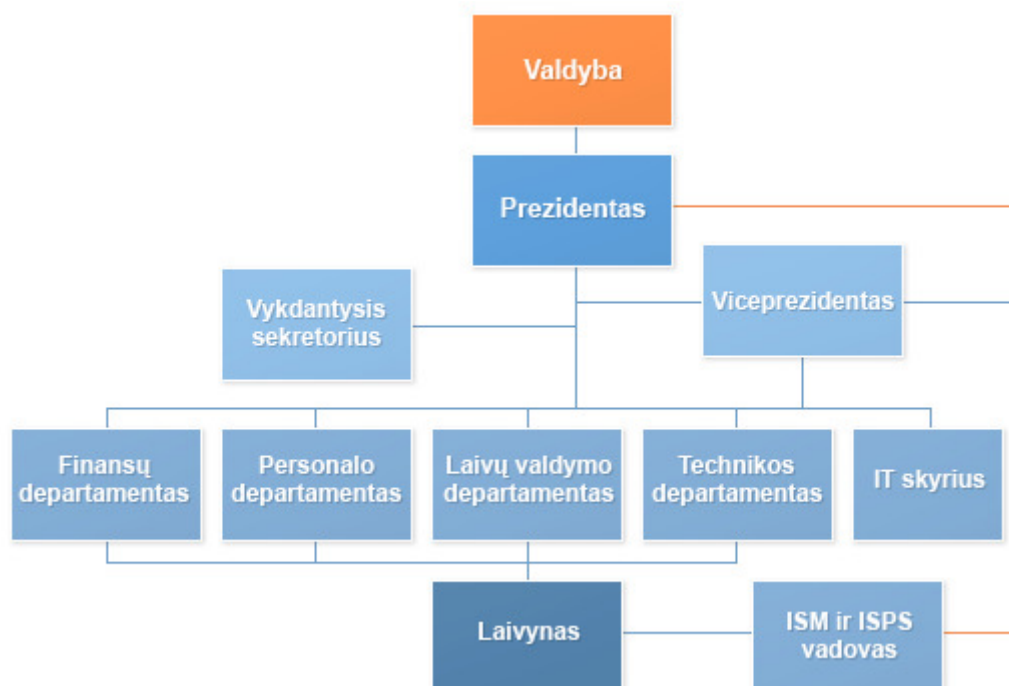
Valdyba

Prezidentas

Vykdantysis sekretorius

Viceprezidentas

Finansų departamentas

Personalo departamentas

Laivų valdymo departamentas

Technikos departamentas

IT skyrius

Laivynas

ISM ir ISPS vadovas